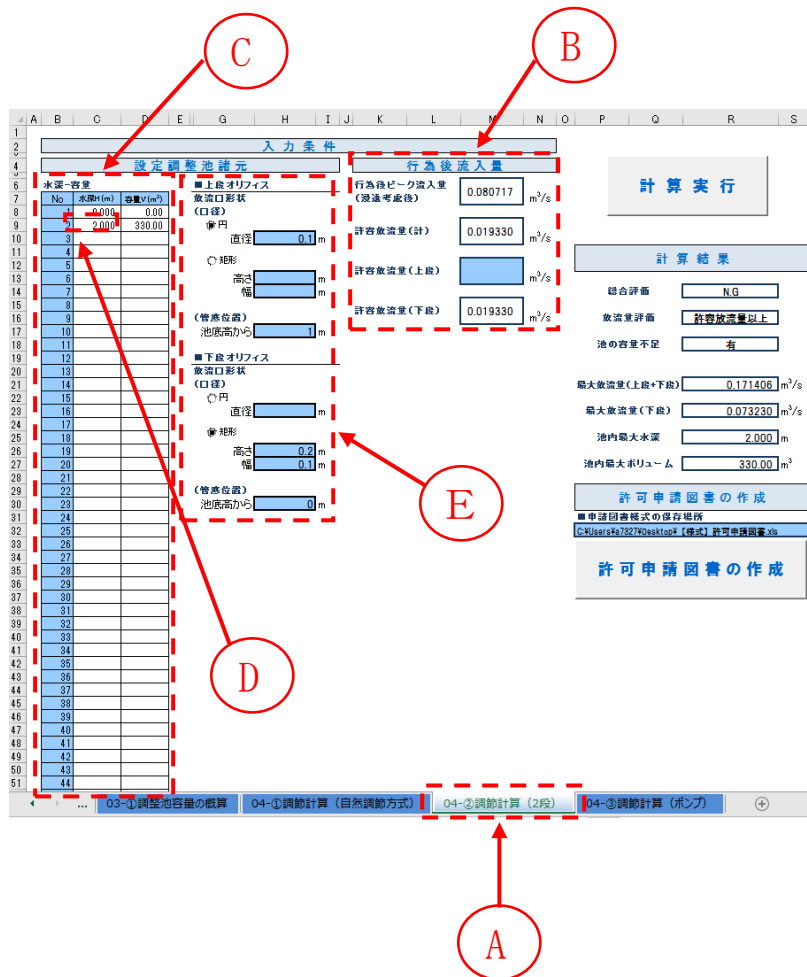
C

B

A B C D E G H I J K L M N O P Q R S

入力条件

設定調整池諸元

行為後流入量

水深-容量

| No | 水深H(m) | 容量V(m³) |
|---|---|---|
| 1 | 0.000 | 0.00 |
| 2 | 2.000 | 330.00 |
| 3 | | |
| 4 | | |
| 5 | | |
| 6 | | |
| 7 | | |
| 8 | | |
| 9 | | |
| 10 | | |
| 11 | | |
| 12 | | |
| 13 | | |
| 14 | | |
| 15 | | |
| 16 | | |
| 17 | | |
| 18 | | |
| 19 | | |
| 20 | | |
| 21 | | |
| 22 | | |
| 23 | | |
| 24 | | |
| 25 | | |
| 26 | | |
| 27 | | |
| 28 | | |
| 29 | | |
| 30 | | |
| 31 | | |
| 32 | | |
| 33 | | |
| 34 | | |
| 35 | | |
| 36 | | |
| 37 | | |
| 38 | | |
| 39 | | |
| 40 | | |
| 41 | | |
| 42 | | |
| 43 | | |
| 44 | | |

■上段オリフィス
放流口形状
(口径)
円
直径 0.1 m
矩形
高さ m
幅 m
(管底位置)
池底高から 1 m

■下段オリフィス
放流口形状
(口径)
円
直径 m
矩形
高さ 0.2 m
幅 0.1 m
(管底位置)
池底高から 0 m

行為後ピーク流入量(浸透考慮後) 0.080717 m³/s
許容放流量(計) 0.019330 m³/s
許容放流量(上段) m³/s
許容放流量(下段) 0.019330 m³/s

計算実行

計算結果

総合評価 N.G
放流量評価 許容放流量以上
池の容量不足 有

最大放流量(上段+下段) 0.171406 m³/s
最大放流量(下段) 0.073230 m³/s
池内最大水深 2.000 m
池内最大ボリューム 330.00 m³

許可申請図書の作成
■申請図書様式の保存場所
C:¥Users¥a7827¥Desktop¥【様式】許可申請図書.xls

許可申請図書の作成

E

D

... 03-①調整池容量の概算 04-①調節計算(自然調節方式) 04-②調節計算(2段) 04-③調節計算(ポンプ)

A